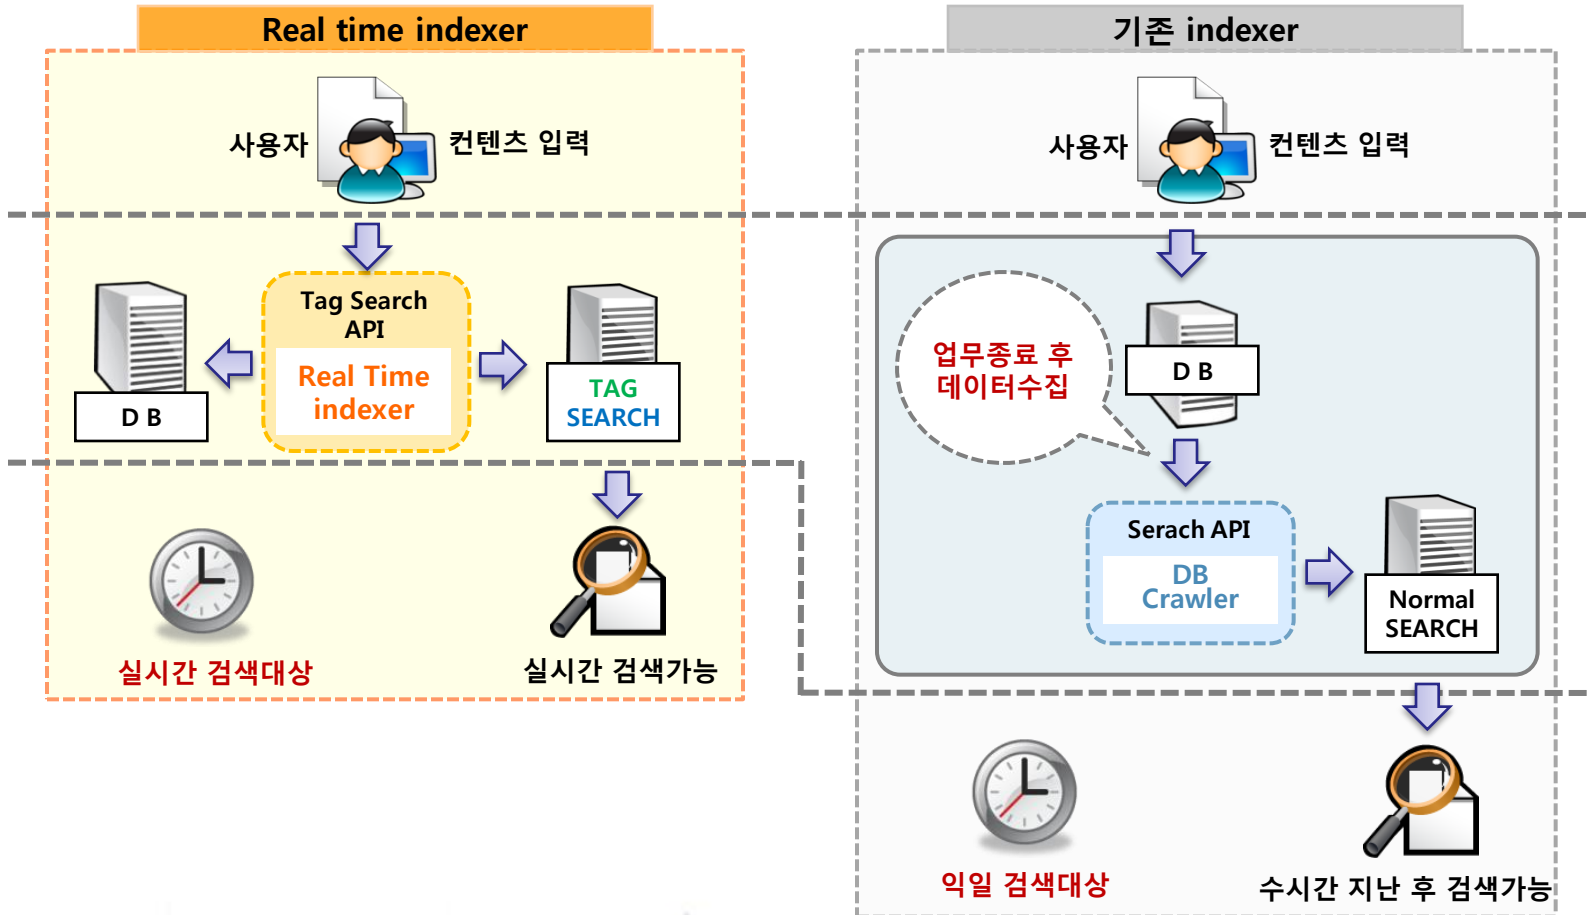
Real time indexer

사용자

컨텐츠 입력

Tag Search API

Real Time indexer

D B

TAG SEARCH

실시간 검색대상

실시간 검색가능

기존 indexer

사용자

컨텐츠 입력

업무종료 후 데이터수집

D B

Serach API

DB Crawler

Normal SEARCH

익일 검색대상

수시간 지난 후 검색가능